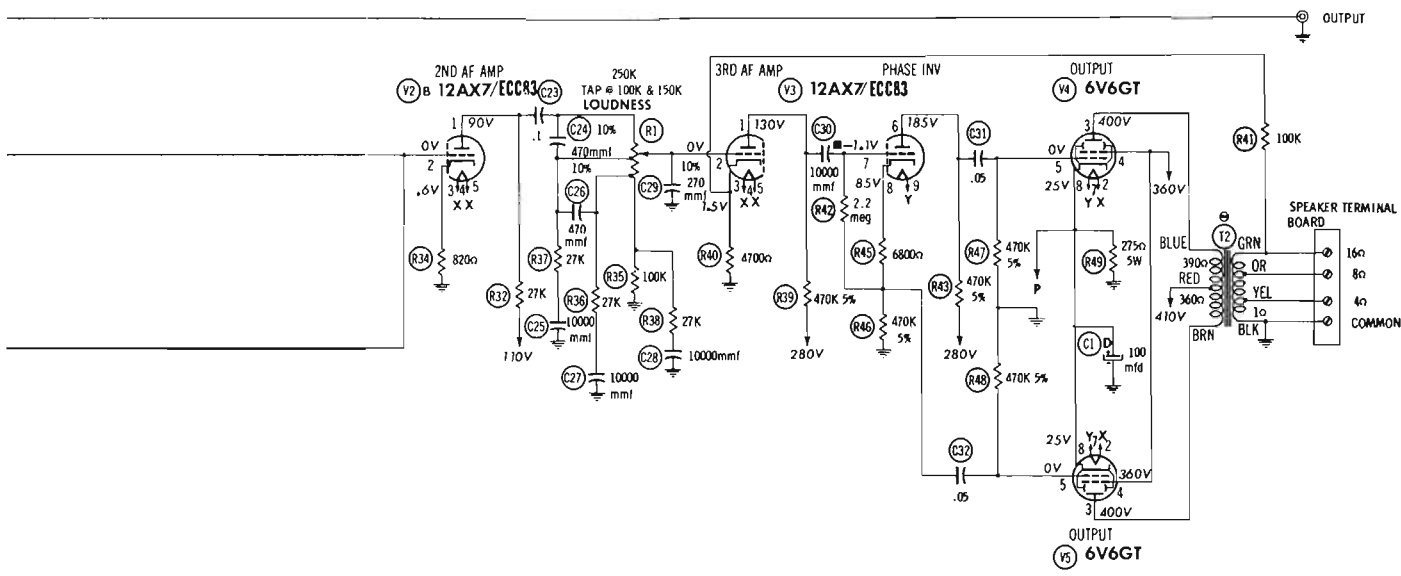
OUTPUT

2ND AF AMP
V2 B 12AX7/ECC83

C23

250K
TAP @ 100K & 150K
LOUDNESS

3RD AF AMP
V3 12AX7/ECC83

PHASE INV

OUTPUT
V4 6V6GT

R41 100K

1 90V
0V
2
.6V
3 4 5
X X
.1
C24 10%
470mmf
10%
R1
0V
10%
C29 270 mmf
1 130V
2
3 4 5
1.5V
X X
C30
-1.1V
10000 mmf
7
.85V
8
6 185V
9
Y
C31
.05
0V
5
25V
3 400V
8 7 2
4
Y X
360V

C26
470 mmf

R34 820Ω
R37 27K
R32 27K
R36 27K
R35 100K
R40 4700Ω
R42 2.2 meg
R45 6800Ω
R47 470K 5%
R49 275Ω 5W
P
R43 470K 5%
R39 470K 5%
R38 27K
C25 10000 mmf
C28 10000mmf
C27 10000 mmf
110V
280V
R46 470K 5%
280V
R48 470K 5%
C1 D 100 mfd

SPEAKER TERMINAL BOARD
T2
BLUE
390Ω
RED
360Ω
410V
BRN
GRN
OR
YEL
1Ω
BLK
16Ω
8Ω
4Ω
COMMON

C32
.05
25V
8
Y X
2
0V
5
360V
4
3 400V

OUTPUT
V5 6V6GT